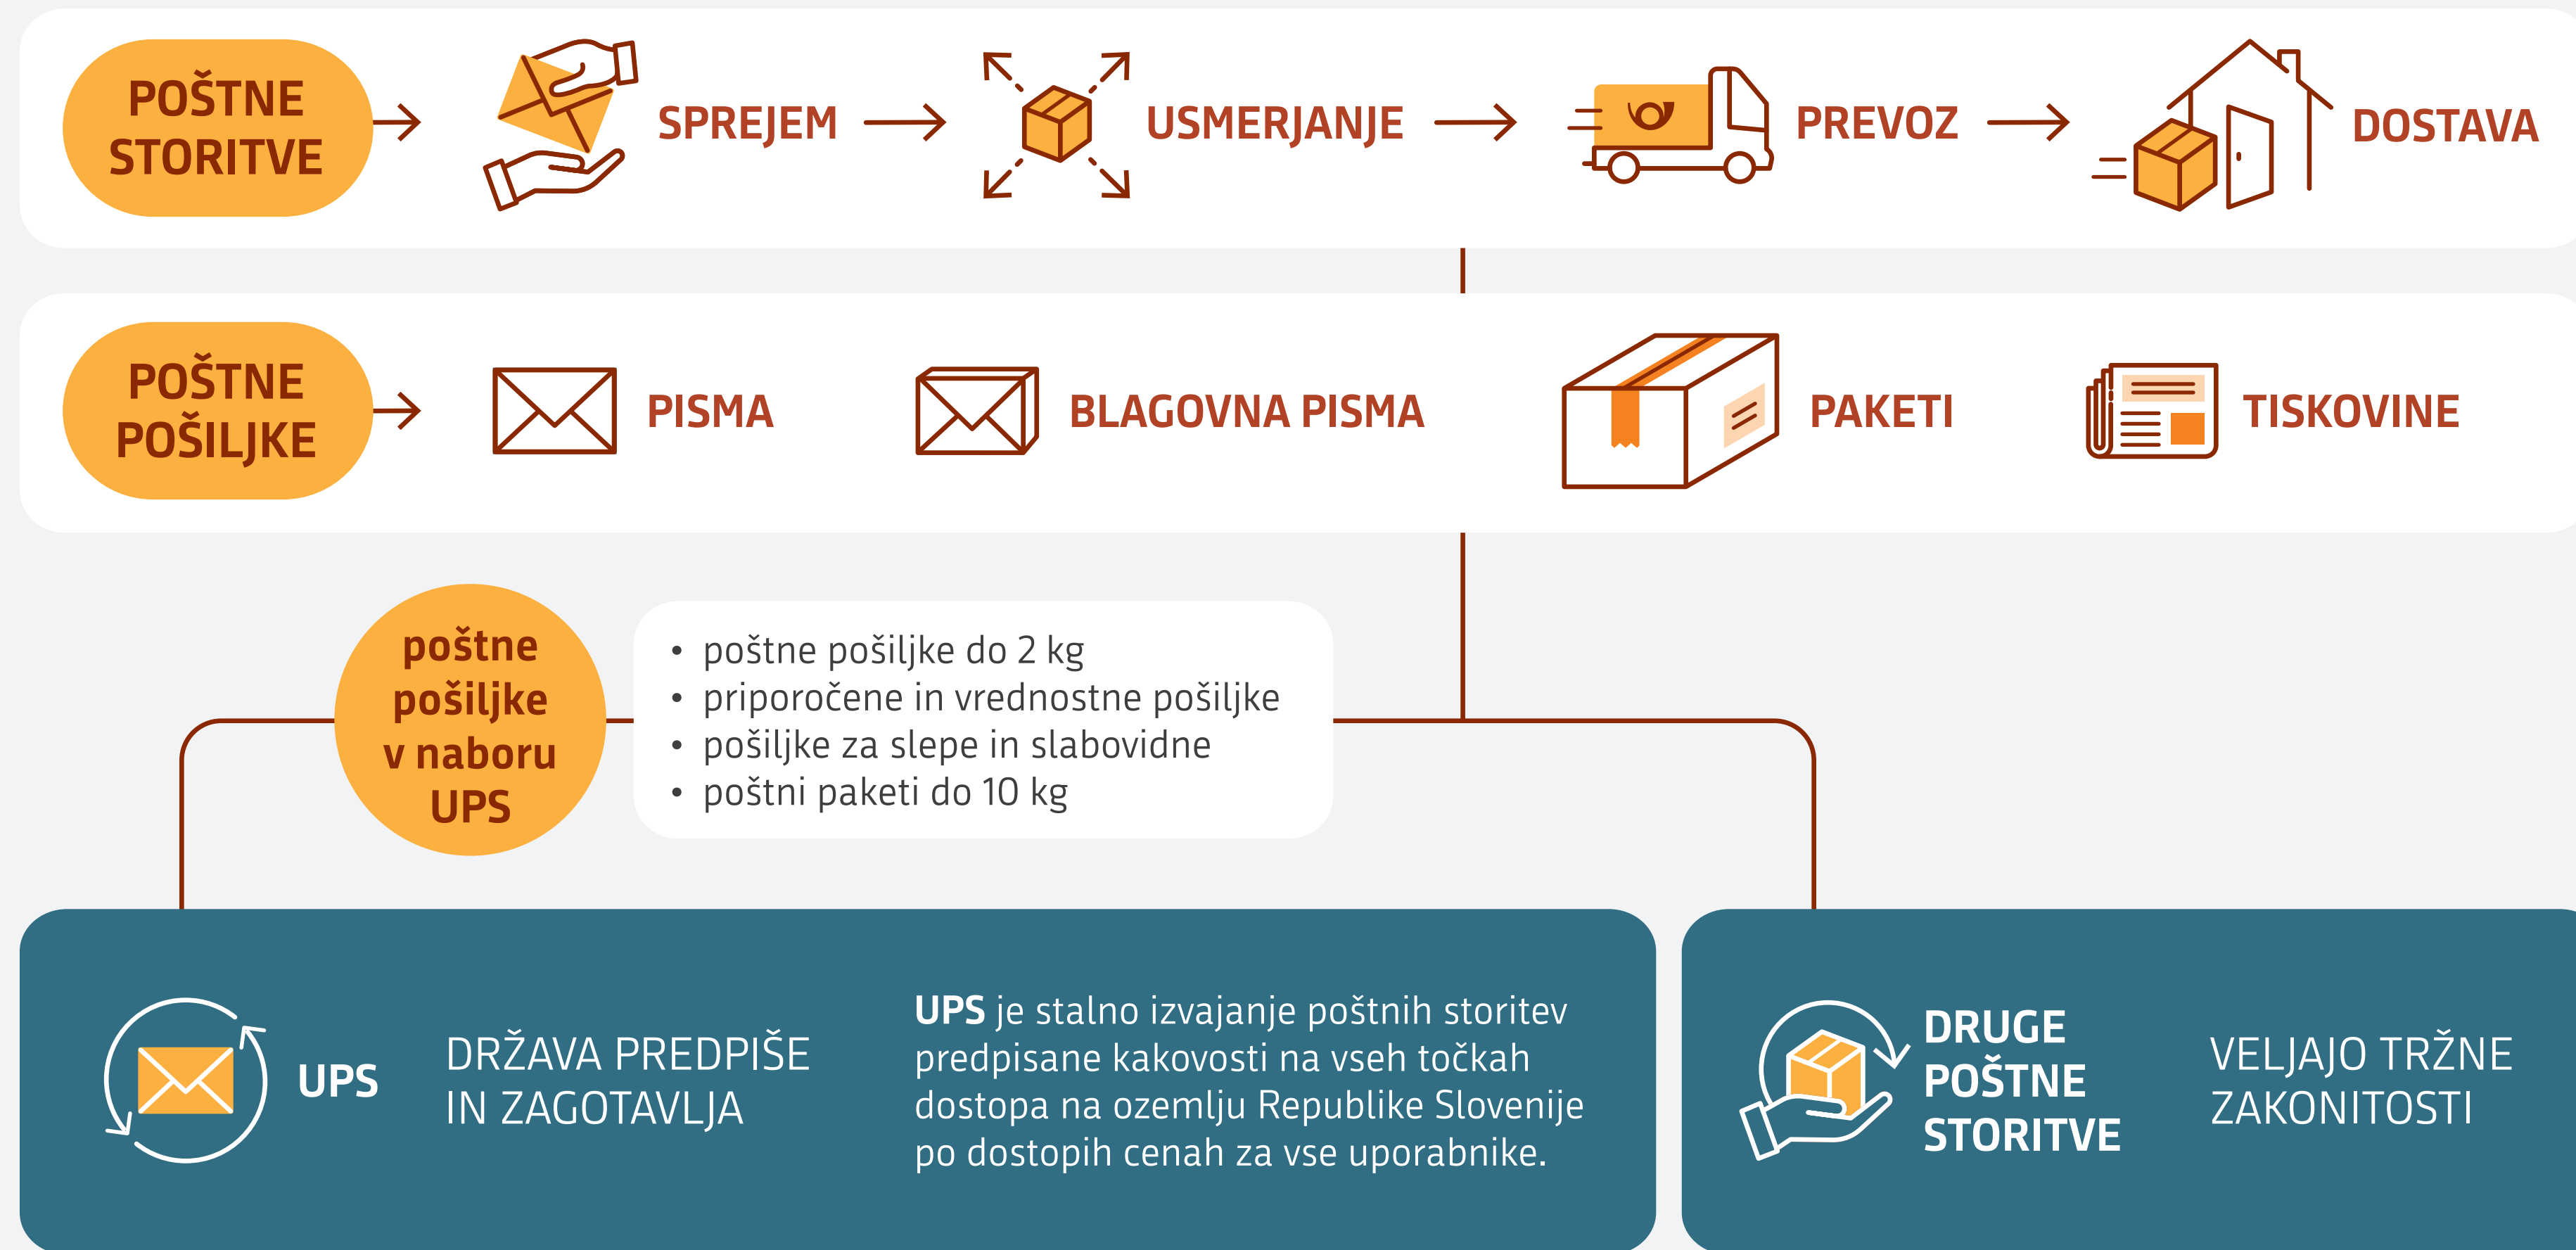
POŠTNE STORITVE → SPREJEM → USMERJANJE → PREVOZ → DOSTAVA

POŠTNE POŠILJKE → PISMA BLAGOVNA PISMA PAKETI TISKOVINE

poštne pošiljke v naboru UPS

- poštne pošiljke do 2 kg
- priporočene in vrednostne pošiljke
- pošiljke za slepe in slabovidne
- poštni paketi do 10 kg

UPS

DRŽAVA PREDPIŠE IN ZAGOTAVLJA

**UPS** je stalno izvajanje poštnih storitev predpisane kakovosti na vseh točkah dostopa na ozemlju Republike Slovenije po dostopih cenah za vse uporabnike.

DRUGE POŠTNE STORITVE

VELJAJO TRŽNE ZAKONITOSTI